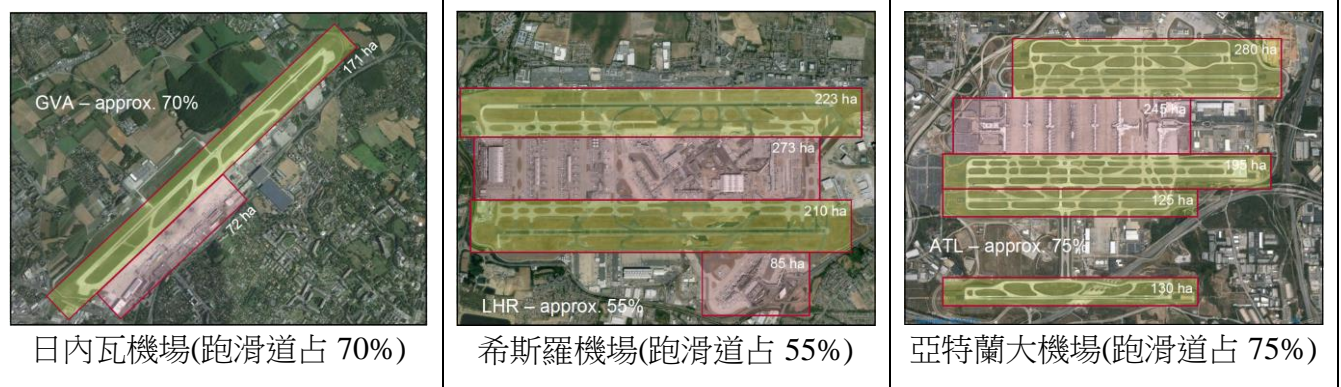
| 171 ha<br>GVA – approx. 70%<br>72 ha | 223 ha<br>273 ha<br>210 ha<br>85 ha<br>LHR – approx. 55% | 280 ha<br>245 ha<br>195 ha<br>126 ha<br>ATL – approx. 75%<br>130 ha |
|---|---|---|
| 日內瓦機場(跑滑道占 70%) | 希斯羅機場(跑滑道占 55%) | 亞特蘭大機場(跑滑道占 75%) |